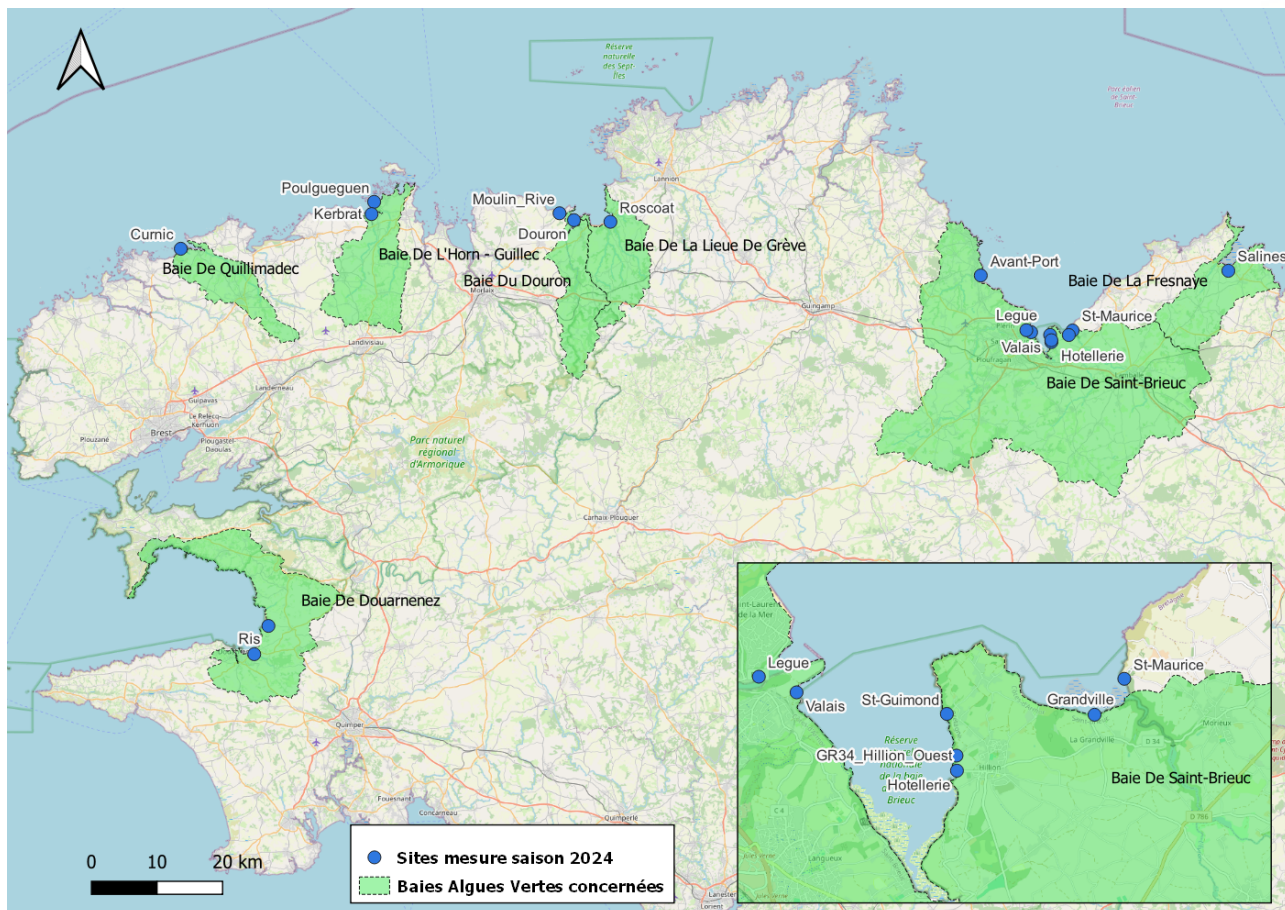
Réserve naturelle des Sept-Îles

Poulgueguen
Kerbrat
Curnic
Baie De Quillimadec
Baie De L'Horn - Guillec
Moulin_Rive
Douron
Roscoat
Baie De La Lieue De Grève
Baie Du Douron
Lannion
Morlaix
Guingamp
Landivisiau
Landerneau
Brest
Guipavas
Plouzané
Plougastel-Daoulas
Parc naturel régional d'Armorique
Carhaix-Plouguer
Avant-Port
Baie De La Fresnaye
Salines
Legue
St-Maurice
Valais
Hotellerie
Baie De Saint-Brieuc
Baie De Douarnenez
Ris
Quimper
Fouesnant
Concarneau
Quimperlé

Legue
Valais
St-Guimond
GR34_Hillion_Ouest
Hotellerie
Grandville
St-Maurice
Baie De Saint-Brieuc
Saint-Laurent-de-la-Mer
Réserve naturelle de la baie de Saint-Brieuc
Hillion
La Grandville

0 10 20 km

Sites mesure saison 2024
Baies Algues Vertes concernées